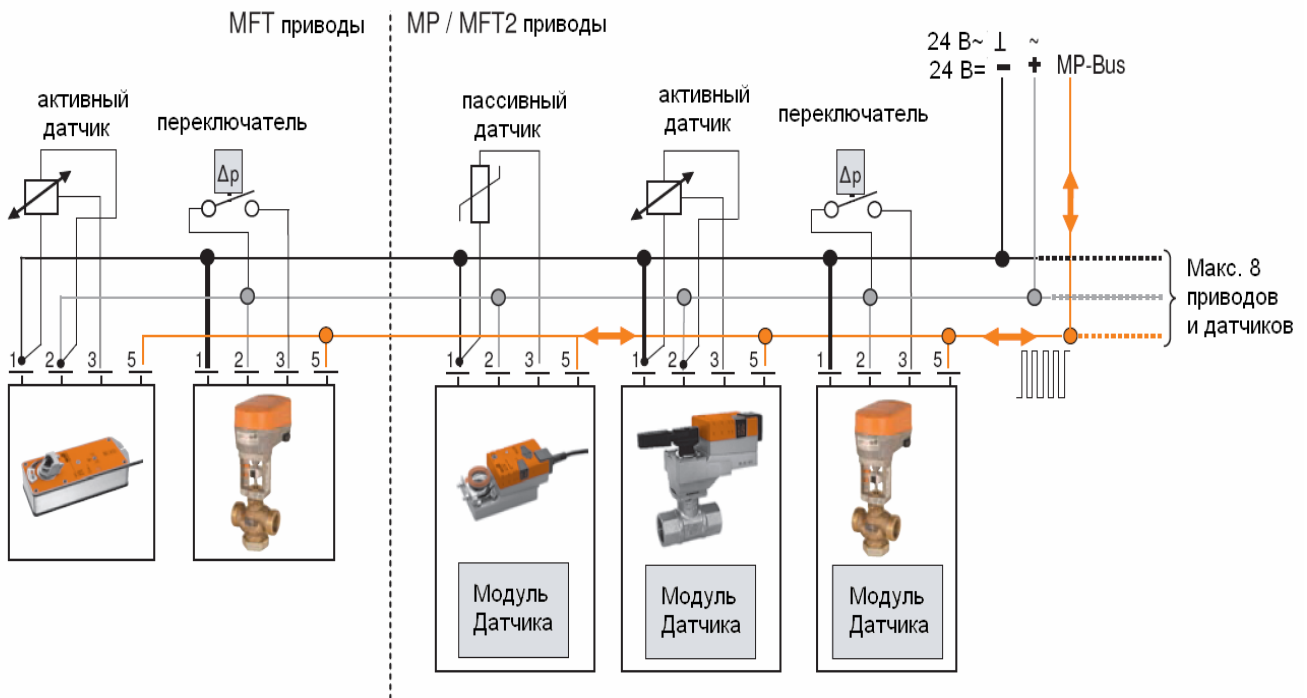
MFT приводы

MP / MFT2 приводы

24 В~ ⊥ ~
24 В= – + MP-Bus

активный датчик

переключатель

Δp

пассивный датчик

активный датчик

переключатель

Δp

Макс. 8 приводов и датчиков

1 2 3 5

1 2 3 5

1 2 3 5

1 2 3 5

1 2 3 5

Модуль Датчика

Модуль Датчика

Модуль Датчика